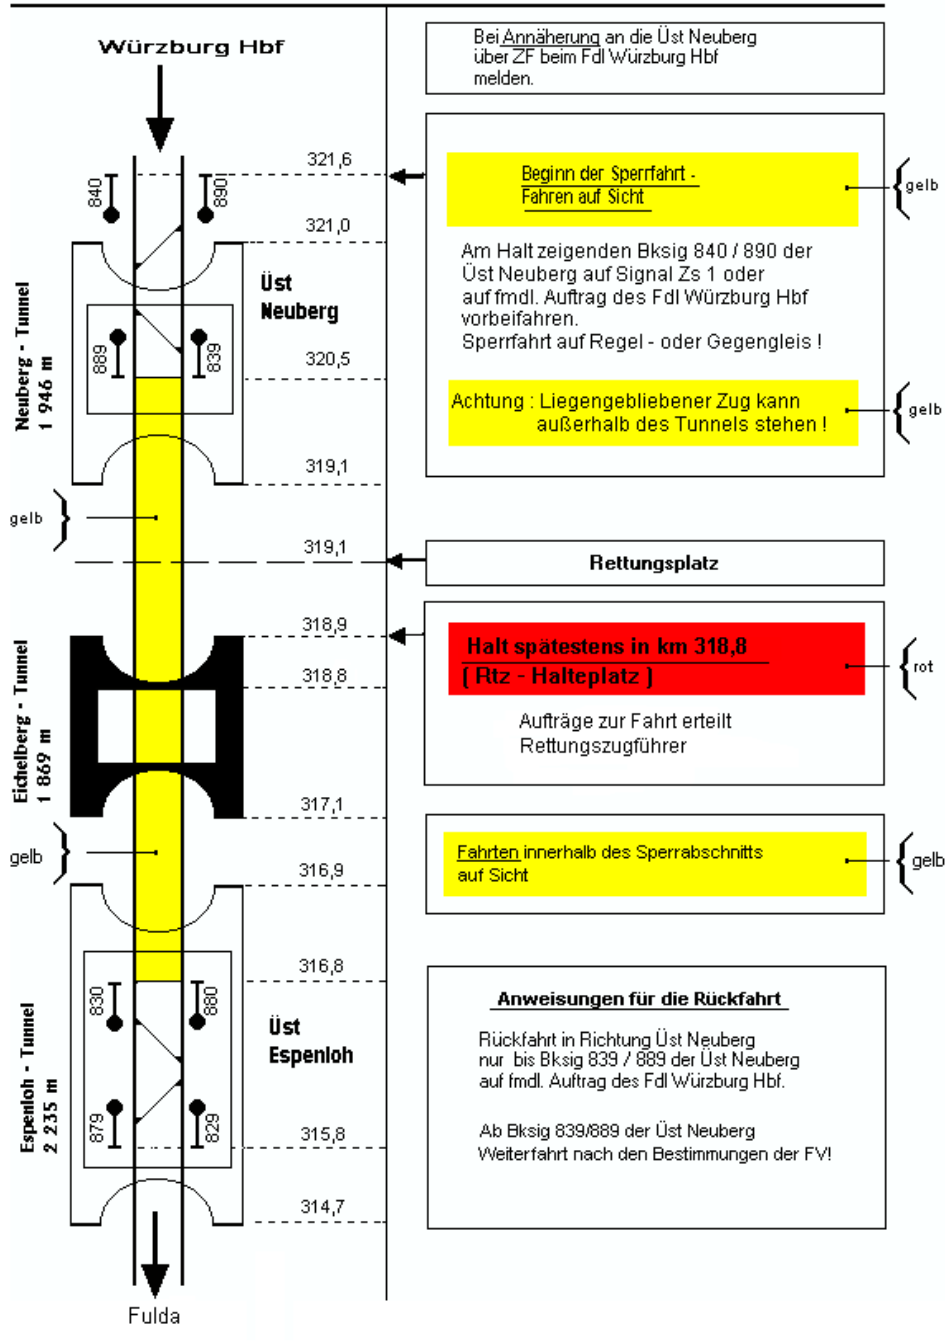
Würzburg Hbf

840

890

321,6

321,0

Neuberg - Tunnel
1 946 m

Üst
Neuberg

889

839

320,5

319,1

gelb

319,1

Eichelberg - Tunnel
1 869 m

318,9

318,8

317,1

gelb

316,9

Espenloh - Tunnel
2 235 m

316,8

830

880

Üst
Espenloh

879

829

315,8

314,7

Fulda

Bei Annäherung an die Üst Neuberg über ZF beim Fdl Würzburg Hbf melden.

Beginn der Sperrfahrt -
Fahren auf Sicht

gelb

Am Halt zeigenden Bksig 840 / 890 der Üst Neuberg auf Signal Zs 1 oder auf fmdl. Auftrag des Fdl Würzburg Hbf vorbeifahren.
Sperrfahrt auf Regel - oder Gegengleis !

Achtung : Liegengebliebener Zug kann außerhalb des Tunnels stehen !

gelb

Rettungsplatz

Halt spätestens in km 318,8
[ Rtz - Halteplatz ]

rot

Aufträge zur Fahrt erteilt Rettungszugführer

Fahrten innerhalb des Sperrabschnitts auf Sicht

gelb

Anweisungen für die Rückfahrt

Rückfahrt in Richtung Üst Neuberg nur bis Bksig 839 / 889 der Üst Neuberg auf fmdl. Auftrag des Fdl Würzburg Hbf.

Ab Bksig 839/889 der Üst Neuberg Weiterfahrt nach den Bestimmungen der FV!